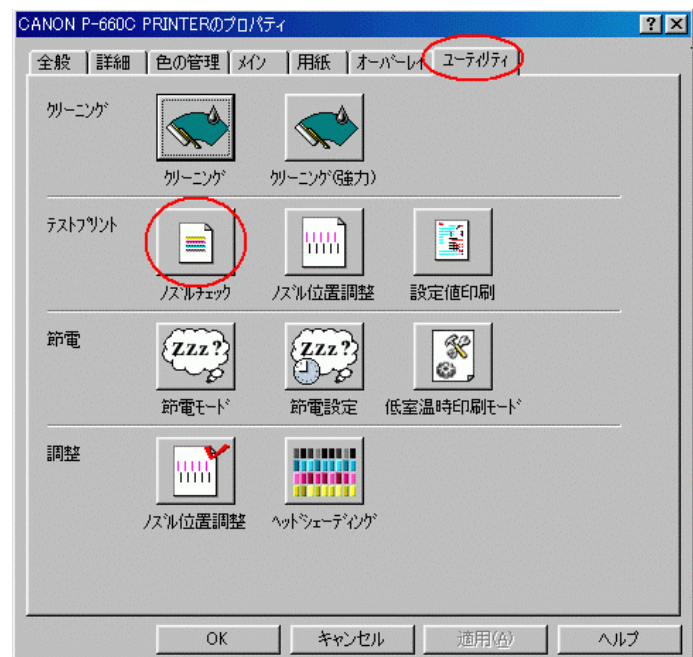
CANON P-660C PRINTERのプロパティ

?
×

全般
詳細
色の管理
メイン
用紙
オーバーレイ
ユーティリティ

クリーニング
クリーニング
クリーニング(強力)

テストプリント
ノズルチェック
ノズル位置調整
設定値印刷

節電
Zzz?
節電モード
Zzz?
節電設定
低室温時印刷モード

調整
ノズル位置調整
ヘッドシェーディング

OK
キャンセル
適用(A)
ヘルプ